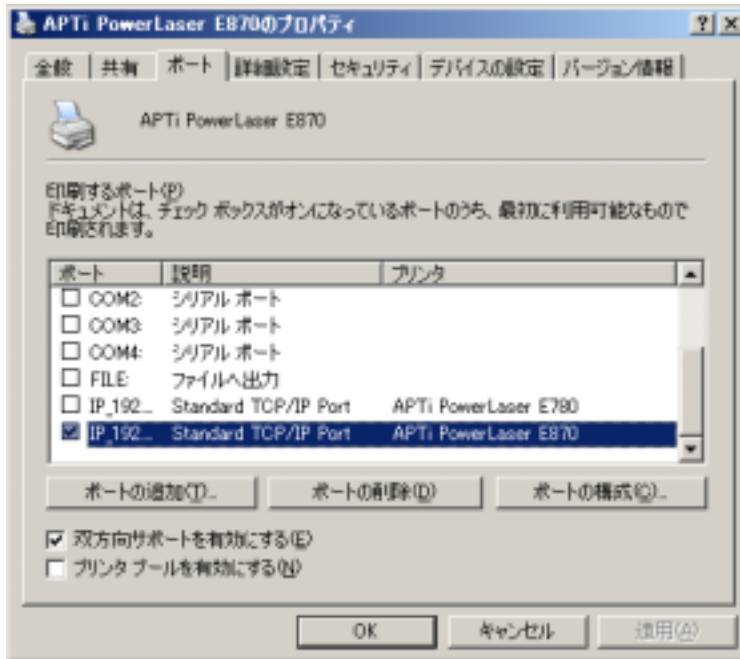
APTi PowerLaser E870のプロパティ

? X

全般 | 共有 | ポート | 詳細設定 | セキュリティ | デバイスの設定 | バージョン情報

APTi PowerLaser E870

印刷するポート(P)
ドキュメントは、チェック ボックスがオンになっているポートのうち、最初に利用可能なもので印刷されます。

| ポート | 説明 | プリンタ |
|---|---|---|
| ☐ COM2: | シリアル ポート | |
| ☐ COM3: | シリアル ポート | |
| ☐ COM4: | シリアル ポート | |
| ☐ FILE: | ファイルへ出力 | |
| ☐ IP_192... | Standard TCP/IP Port | APTi PowerLaser E780 |
| ☑ IP_192... | Standard TCP/IP Port | APTi PowerLaser E870 |

ポートの追加(T)... | ポートの削除(D) | ポートの構成(C)...

☑ 双方向サポートを有効にする(E)
☐ プリンタ プールを有効にする(N)

OK | キャンセル | 適用(A)